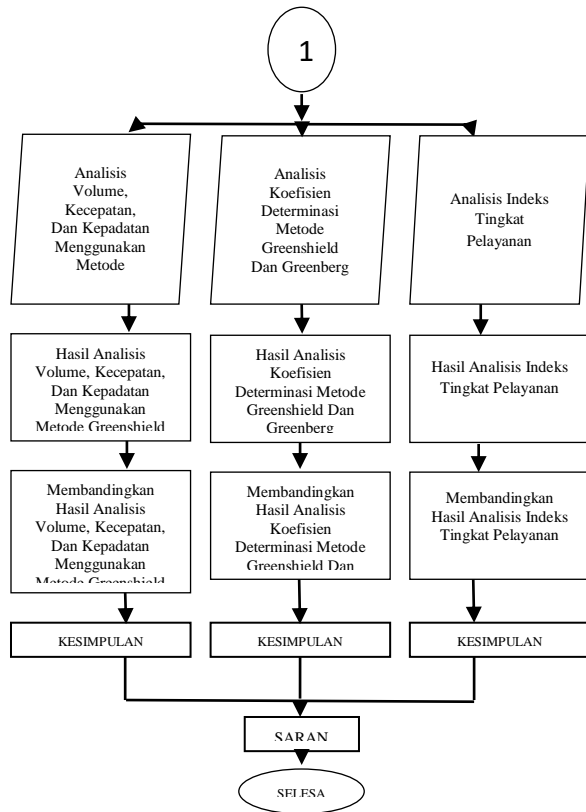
1

Analisis Volume, Kecepatan, Dan Kepadatan Menggunakan Metode

Analisis Koefisien Determinasi Metode Greenshield Dan Greenberg

Analisis Indeks Tingkat Pelayanan

Hasil Analisis Volume, Kecepatan, Dan Kepadatan Menggunakan Metode Greenshield

Hasil Analisis Koefisien Determinasi Metode Greenshield Dan Greenberg

Hasil Analisis Indeks Tingkat Pelayanan

Membandingkan Hasil Analisis Volume, Kecepatan, Dan Kepadatan Menggunakan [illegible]

Membandingkan Hasil Analisis Koefisien Determinasi Metode Greenshield Dan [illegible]

Membandingkan Hasil Analisis Indeks Tingkat Pelayanan

KESIMPULAN

KESIMPULAN

KESIMPULAN

SARAN

SELESA